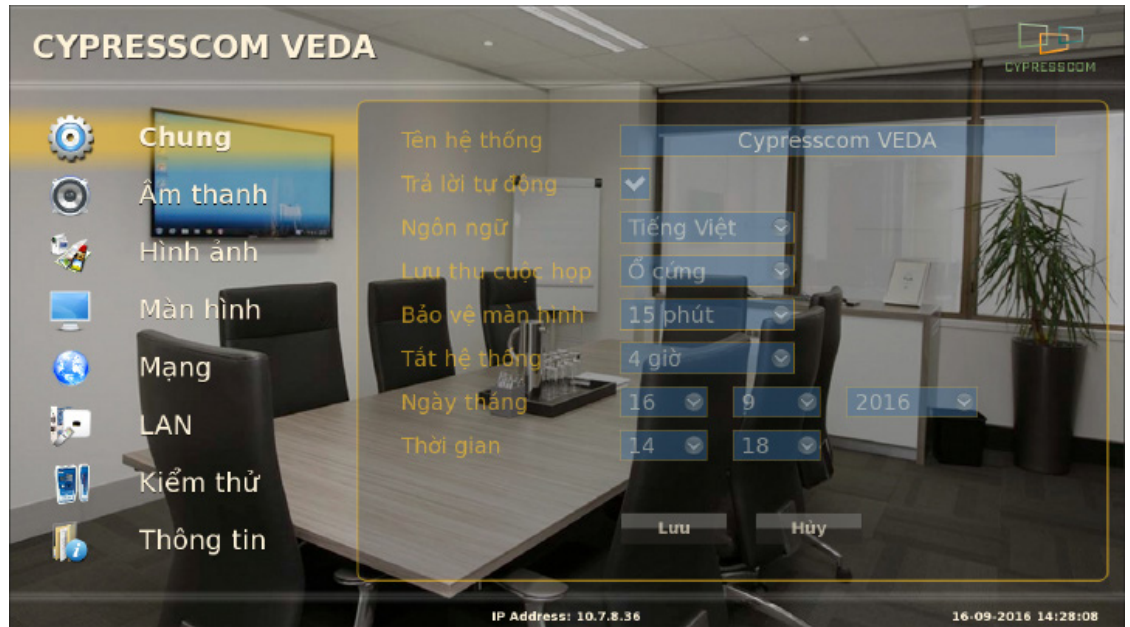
CYPRESSCOM VEDA

CYPRESSCOM

Chung
Âm thanh
Hình ảnh
Màn hình
Mạng
LAN
Kiểm thử
Thông tin

Tên hệ thống | Cypresscom VEDA
Trả lời tự động
Ngôn ngữ | Tiếng Việt
Lưu thu cuộc họp | Ổ cứng
Bảo vệ màn hình | 15 phút
Tắt hệ thống | 4 giờ
Ngày tháng | 16 | 9 | 2016
Thời gian | 14 | 18

Lưu
Hủy

IP Address: 10.7.8.36

16-09-2016 14:28:08